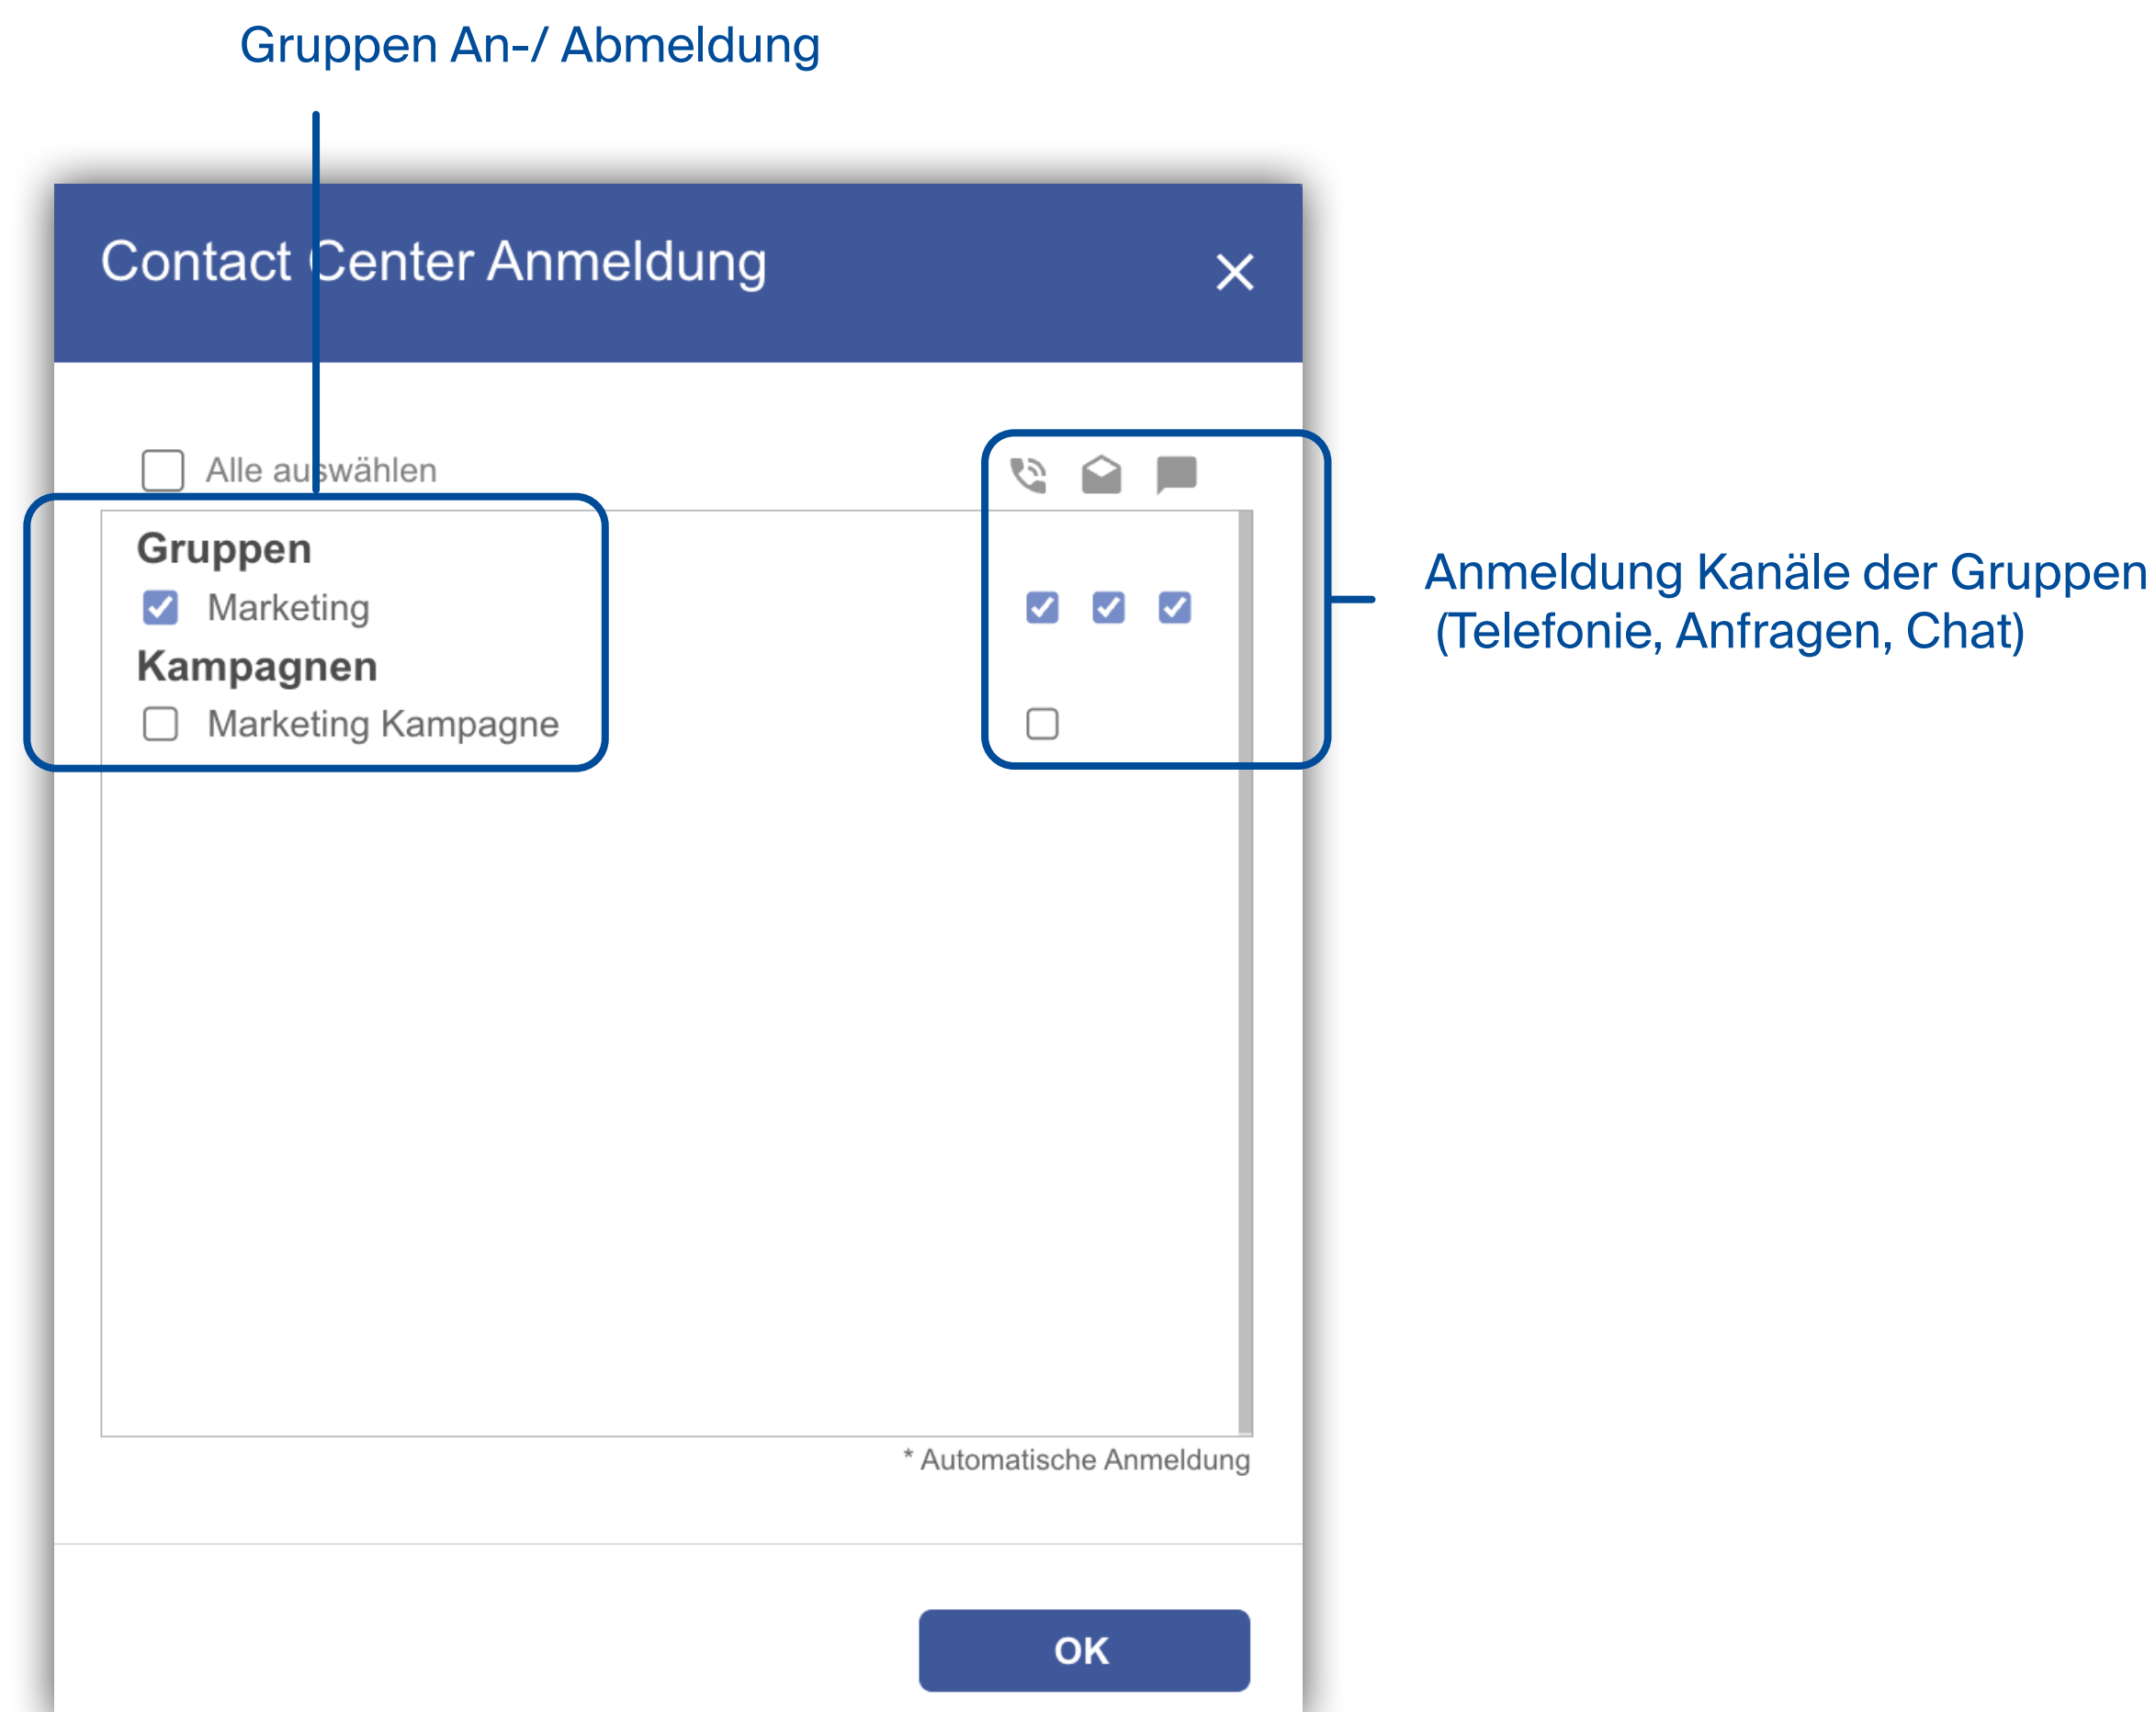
Gruppen An-/ Abmeldung

Contact Center Anmeldung

Alle auswählen

Gruppen

Marketing

Kampagnen

Marketing Kampagne

Anmeldung Kanäle der Gruppen (Telefonie, Anfragen, Chat)

* Automatische Anmeldung

OK